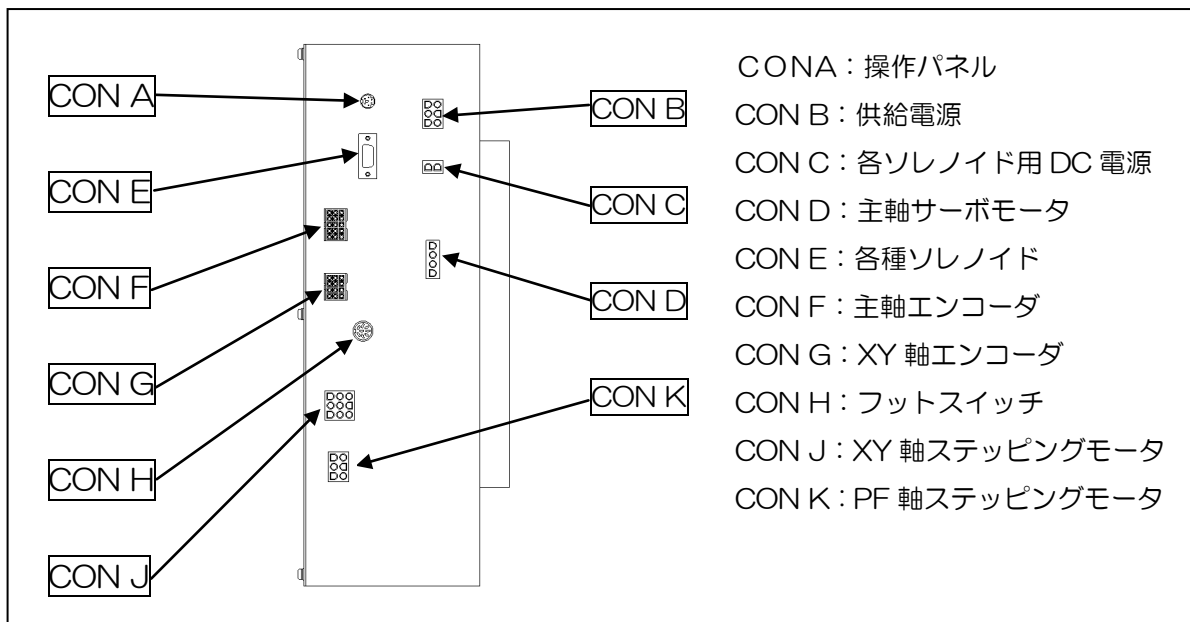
CON A

CON B

CON E

CON C

CON F

CON D

CON G

CON K

CON H

CON J

CONA：操作パネル
CON B：供給電源
CON C：各ソレノイド用 DC 電源
CON D：主軸サーボモータ
CON E：各種ソレノイド
CON F：主軸エンコーダ
CON G：XY 軸エンコーダ
CON H：フットスイッチ
CON J：XY 軸ステッピングモータ
CON K：PF 軸ステッピングモータ